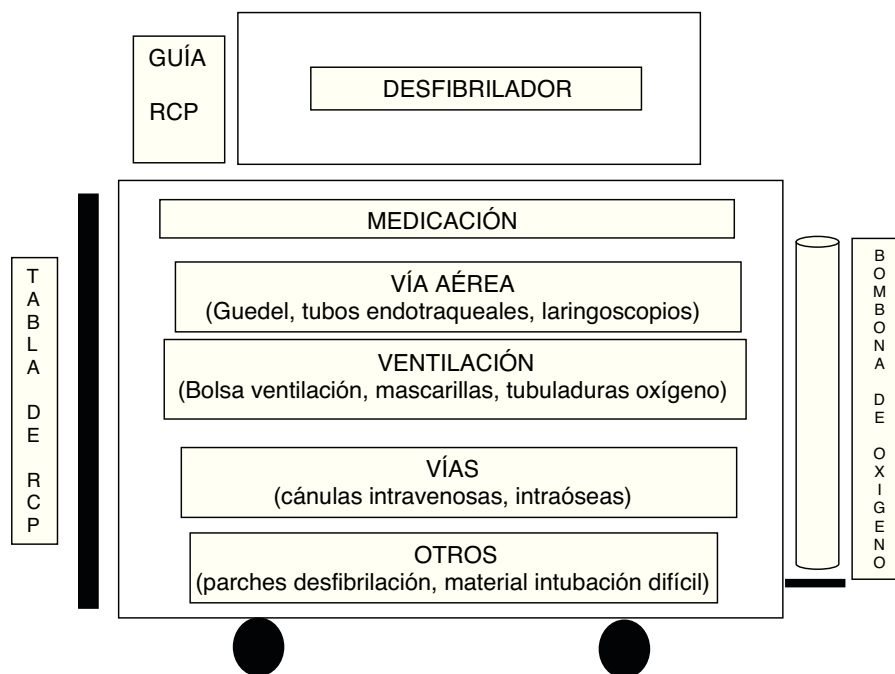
GUÍA
RCP

DESFIBRILADOR

TABLA DE RCP

MEDICACIÓN

VÍA AÉREA
(Guedel, tubos endotraqueales, laringoscopios)

VENTILACIÓN
(Bolsa ventilación, mascarillas, tubuladuras oxígeno)

VÍAS
(cánulas intravenosas, intraóseas)

OTROS
(parches desfibrilación, material intubación difícil)

BOMBONA DE OXIGENO